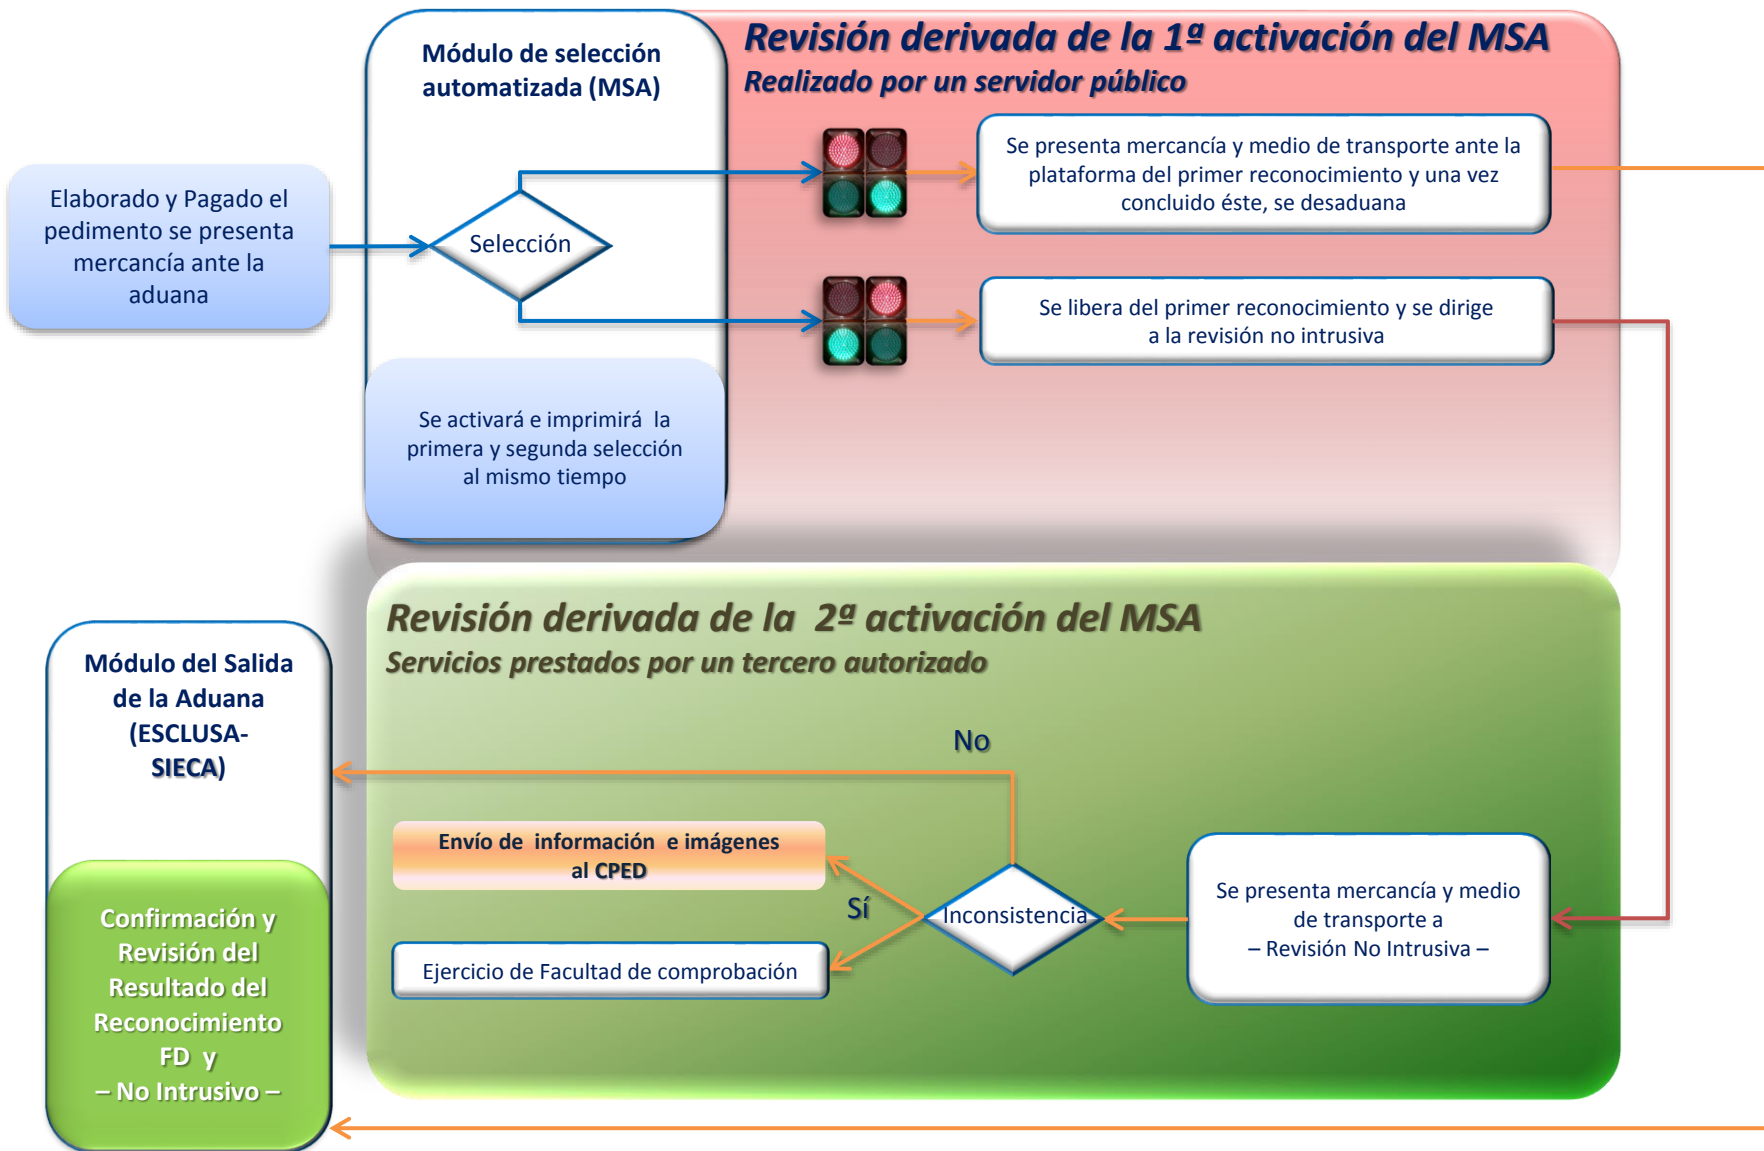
Módulo de selección automatizada (MSA)

Revisión derivada de la 1ª activación del MSA
Realizado por un servidor público

Elaborado y Pagado el pedimento se presenta mercancía ante la aduana

Selección

Se presenta mercancía y medio de transporte ante la plataforma del primer reconocimiento y una vez concluido éste, se desaduana

Se libera del primer reconocimiento y se dirige a la revisión no intrusiva

Se activará e imprimirá la primera y segunda selección al mismo tiempo

Revisión derivada de la 2ª activación del MSA
Servicios prestados por un tercero autorizado

Módulo del Salida de la Aduana (ESCLUSA-SIECA)

No

Envío de información e imágenes al CPED

Sí

Inconsistencia

Se presenta mercancía y medio de transporte a
– Revisión No Intrusiva –

Ejercicio de Facultad de comprobación

Confirmación y Revisión del Resultado del Reconocimiento FD y
– No Intrusivo –